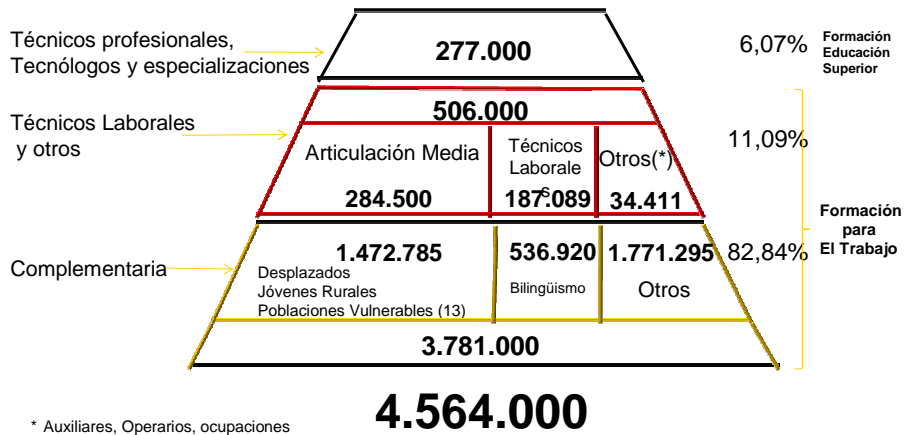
Técnicos profesionales, Tecnólogos y especializaciones

277.000

6,07%

Formación Educación Superior

Técnicos Laborales y otros

506.000

Articulación Media

Técnicos Laborales

Otros(*)

11,09%

284.500

187.089

34.411

Formación para El Trabajo

Complementaria

1.472.785

Desplazados
Jóvenes Rurales
Poblaciones Vulnerables (13)

536.920

Bilingüismo

1.771.295

Otros

82,84%

3.781.000

* Auxiliares, Operarios, ocupaciones

4.564.000